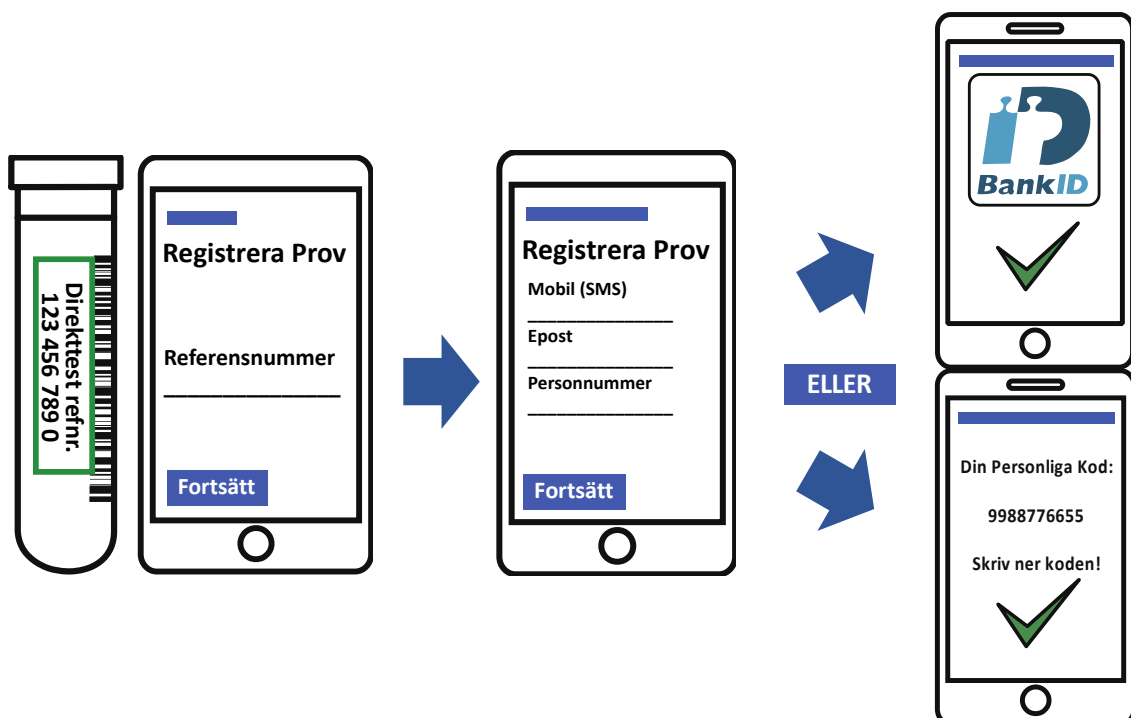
Direkttest refnr.
123 456 789 0

Registrera Prov

Referensnummer
_______________

Fortsätt

Registrera Prov

Mobil (SMS)
_______________
Epost
_______________
Personnummer
_______________

Fortsätt

ELLER

BankID

Din Personliga Kod:

9988776655

Skriv ner koden!